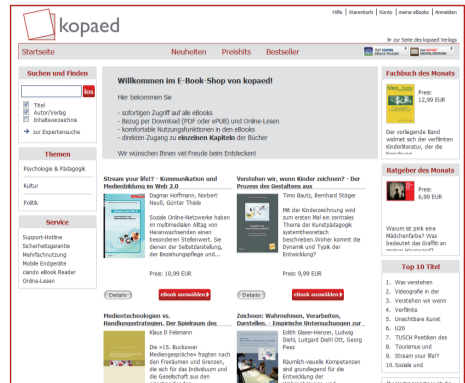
kopaed

Hilfe | Warenkorb | Konto | meine eBooks | Anmelden

Startseite

Neuheiten Preishits Bestseller

zur Seite des kopaed Verlags

Suchen und Finden

los

Titel
Autor/Verlag
Inhaltsverzeichnis

» zur Expertensuche

Themen

Psychologie & Pädagogik

Kultur

Politik

Service

Support-Hotline
Sicherheitsgarantie
Mehrfachnutzung
Mobile Endgeräte
cando eBook Reader
Online-Lesen

Willkommen im E-Book-Shop von kopaed!

Hier bekommen Sie

- sofortigen Zugriff auf alle eBooks
- Bezug per Download (PDF oder ePUB) und Online-Lesen
- komfortable Nutzungsfunktionen in den eBooks
- direkten Zugang zu einzelnen Kapiteln der Bücher

Wir wünschen Ihnen viel Freude beim Entdecken!

Stream your life!? - Kommunikation und Medienbildung im Web 2.0

Dagmar Hoffmann, Norbert Neuß, Günter Thiele

Soziale Online-Netzwerke haben im multimedialen Alltag von Heranwachsenden einen besonderen Stellenwert. Sie dienen der Selbstdarstellung, der Beziehungspflege und...

Preis: 10,99 EUR

Details

eBook auswählen

Verstehen wir, wenn Kinder zeichnen? - Der Prozess des Gestaltens aus

Timo Bautz, Bernhard Stöger

Mit der Kinderzeichnung wird zum ersten Mal ein zentrales Thema der Kunstpädagogik systemtheoretisch beschrieben. Woher kommt die Dynamik und Typik der Entwicklung?

Preis: 9,99 EUR

Details

eBook auswählen

Medientechnologien vs. Handlungsstrategien. Der Spielraum des

Klaus D Felsmann

Die »15. Buckower Mediengespräche« fragten nach den Freiräumen und Grenzen, die sich für das Individuum und die Gesellschaft aus den

Zeichnen: Wahrnehmen, Verarbeiten, Darstellen. - Empirische Untersuchungen zur

Edith Glaser-Henzer, Ludwig Diehl, Luitgard Diehl Ott, Georg Peez

Räumlich-visuelle Kompetenzen sind grundlegend für die Entwicklung der

Fachbuch des Monats

Preis: 12,99 EUR

Der vorliegende Band widmet sich den vielfältigen Kinderliteratur, die die

Ratgeber des Monats

Preis: 6,99 EUR

Warum ist pink eine Mädchenfarbe? Was bedeutet das Graffiti an meiner Hauswand?

Top 10 Titel

1. Was verstehen
2. Videografie in der
3. Verstehen wir wenn
4. Verflixte
5. Unsichtbare Kunst
6. U20
7. TUSCH Poetiken des
8. Tourismus und
9. Stream your life!?
10. Soziale und